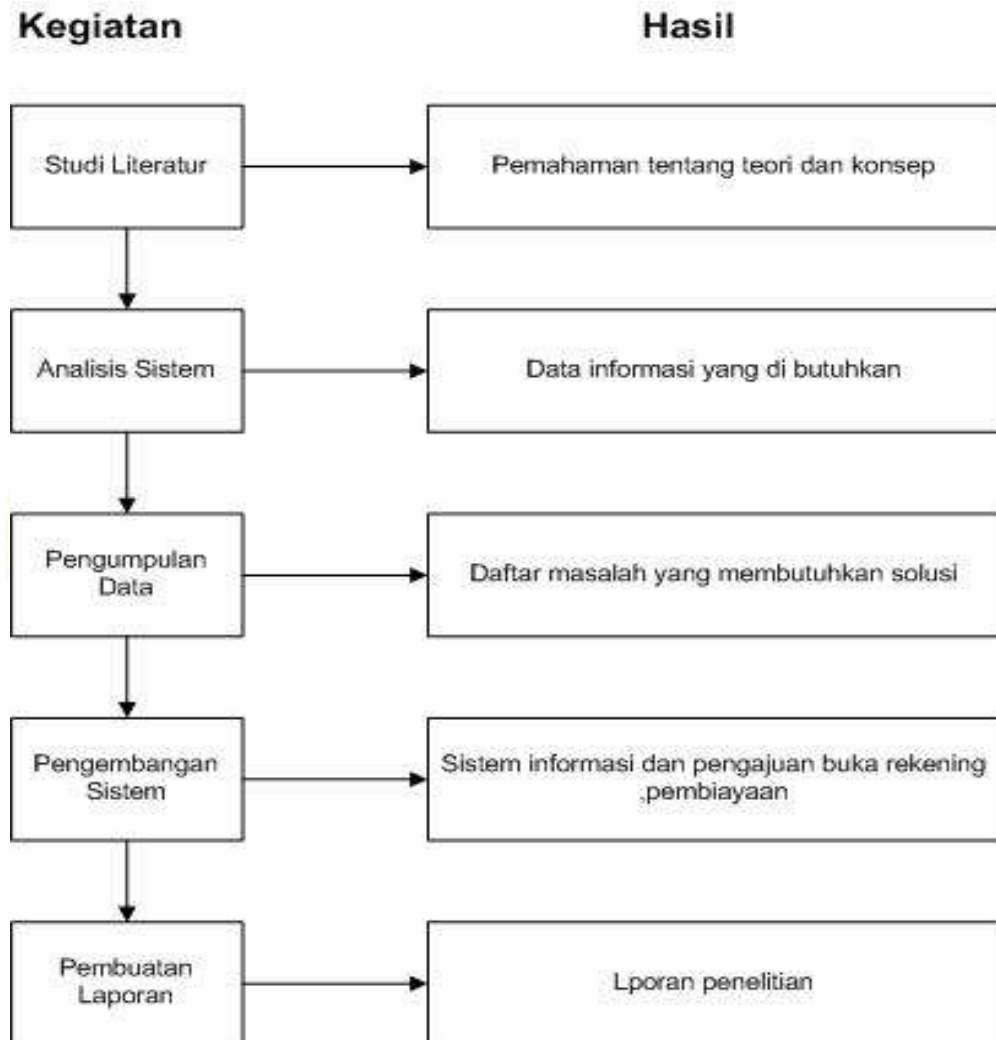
Kegiatan

Hasil

Studi Literatur

Pemahaman tentang teori dan konsep

Analisis Sistem

Data informasi yang di butuhkan

Pengumpulan Data

Daftar masalah yang membutuhkan solusi

Pengembangan Sistem

Sistem informasi dan pengajuan buka rekening ,pembiayaan

Pembuatan Laporan

Lporan penelitian